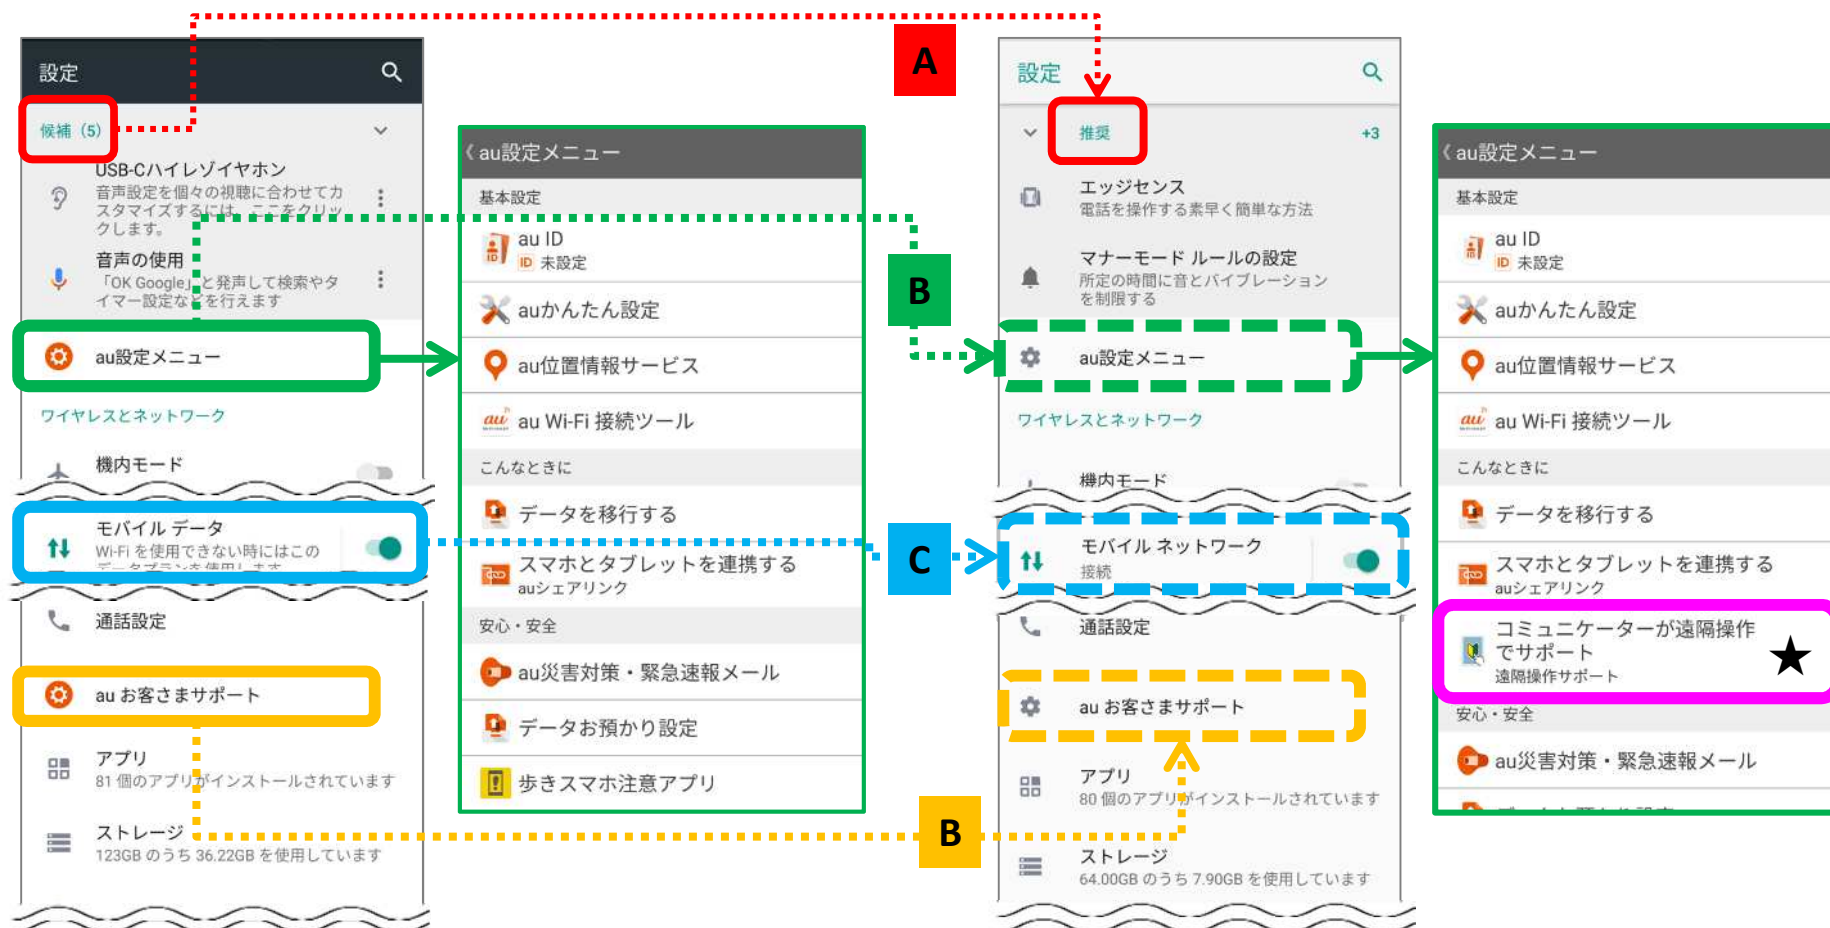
設定

候補 (5)

USB-Cハイレゾイヤホン
音声設定を個々の視聴に合わせてカスタマイズするには、ここをクリックします。

音声の使用
「OK Google」と発声して検索やタイマー設定などを行えます

au設定メニュー

ワイヤレスとネットワーク

機内モード

モバイル データ
Wi-Fi を使用できない時にはこの

通話設定

au お客さまサポート

アプリ
81 個のアプリがインストールされています

ストレージ
123GB のうち 36.22GB を使用しています

A

B

C

B

‹ au設定メニュー

基本設定

au ID
未設定

auかんたん設定

au位置情報サービス

au Wi-Fi 接続ツール

こんなときに

データを移行する

スマホとタブレットを連携する
auシェアリンク

安心・安全

au災害対策・緊急速報メール

データお預かり設定

歩きスマホ注意アプリ

設定

推奨 +3

エッジセンス
電話を操作する素早く簡単な方法

マナーモード ルールの設定
所定の時間に音とバイブレーションを制限する

au設定メニュー

ワイヤレスとネットワーク

機内モード

モバイル ネットワーク
接続

通話設定

au お客さまサポート

アプリ
80 個のアプリがインストールされています

ストレージ
64.00GB のうち 7.90GB を使用しています

‹ au設定メニュー

基本設定

au ID
未設定

auかんたん設定

au位置情報サービス

au Wi-Fi 接続ツール

こんなときに

データを移行する

スマホとタブレットを連携する
auシェアリンク

コミュニケーターが遠隔操作でサポート ★
遠隔操作サポート

安心・安全

au災害対策・緊急速報メール